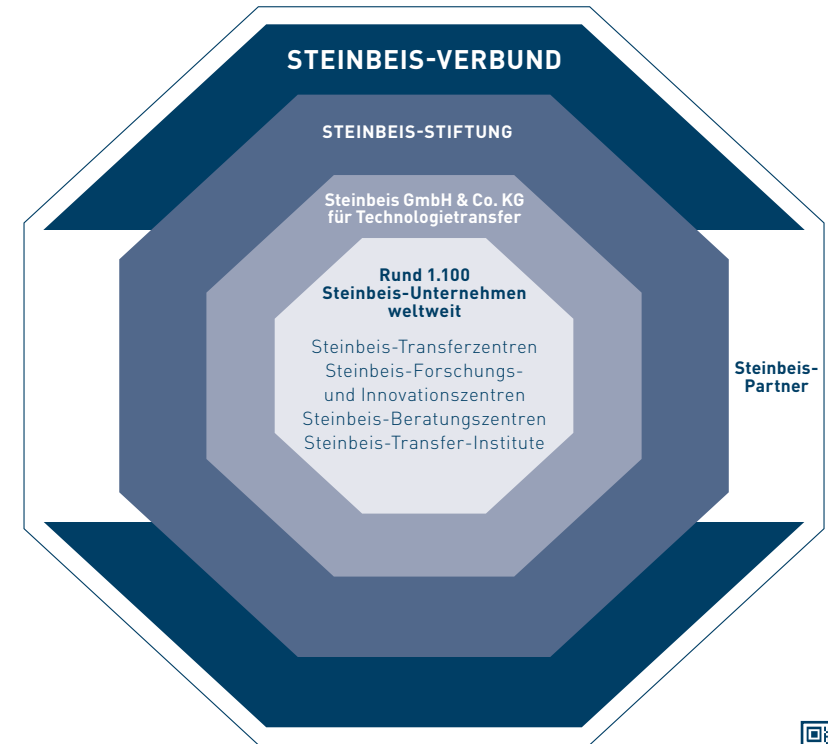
STEINBEIS-VERBUND

STEINBEIS-STIFTUNG

Steinbeis GmbH & Co. KG für Technologietransfer

Rund 1.100 Steinbeis-Unternehmen weltweit

Steinbeis-Transferzentren
Steinbeis-Forschungs- und Innovationszentren
Steinbeis-Beratungszentren
Steinbeis-Transfer-Institute

Steinbeis-Partner